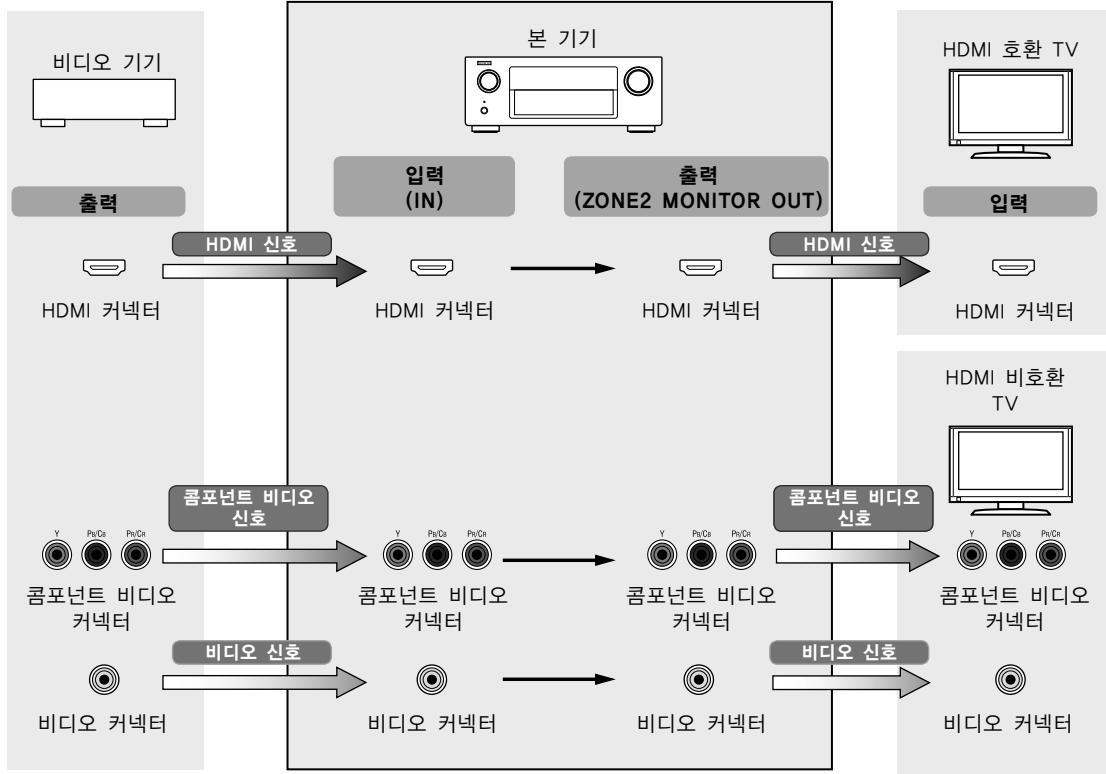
비디오 기기

본 기기

HDMI 호환 TV

출력

입력
(IN)

출력
(ZONE2 MONITOR OUT)

입력

HDMI 신호

HDMI 신호

HDMI 커넥터

HDMI 커넥터

HDMI 커넥터

HDMI 커넥터

HDMI 비호환
TV

콤포넌트 비디오
신호

콤포넌트 비디오
신호

Y PB/CB PR/CR

Y PB/CB PR/CR

Y PB/CB PR/CR

Y PB/CB PR/CR

콤포넌트 비디오
커넥터

콤포넌트 비디오
커넥터

콤포넌트 비디오
커넥터

콤포넌트 비디오
커넥터

비디오 신호

비디오 신호

비디오 커넥터

비디오 커넥터

비디오 커넥터

비디오 커넥터